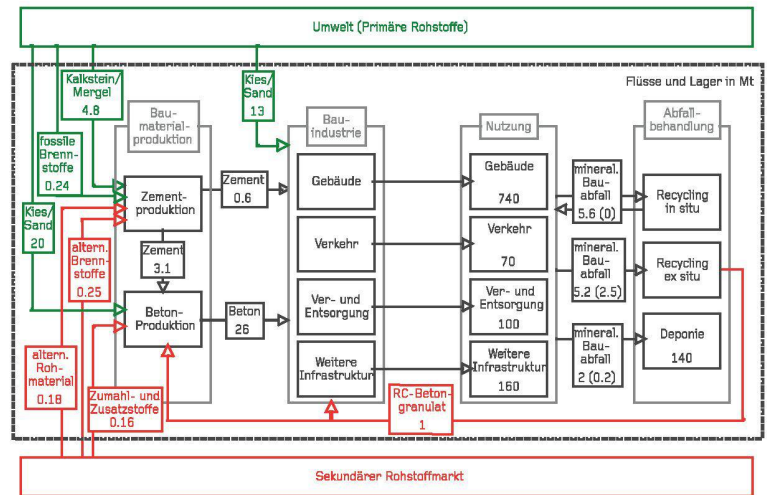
Umwelt (Primäre Rohstoffe)

Flüsse und Lager in Mt

Kalkstein/ Mergel 4.8

Kies/ Sand 13

fossile Brennstoffe 0.24

Kies/ Sand 20

Baumaterialproduktion

Bauindustrie

Nutzung

Abfallbehandlung

Zementproduktion

Zement 0.6

Gebäude

Gebäude 740

mineral. Bauabfall 5.6 (0)

Recycling in situ

Zement 3.1

altern. Brennstoffe 0.25

Verkehr

Verkehr 70

mineral. Bauabfall 5.2 (2.5)

Recycling ex situ

Beton-Produktion

Beton 26

Ver- und Entsorgung

Ver- und Entsorgung 100

mineral. Bauabfall 2 (0.2)

Deponie 140

altern. Rohmaterial 0.18

Weitere Infrastruktur

Weitere Infrastruktur 160

Zumahl- und Zusatzstoffe 0.16

RC-Betongranulat 1

Sekundärer Rohstoffmarkt